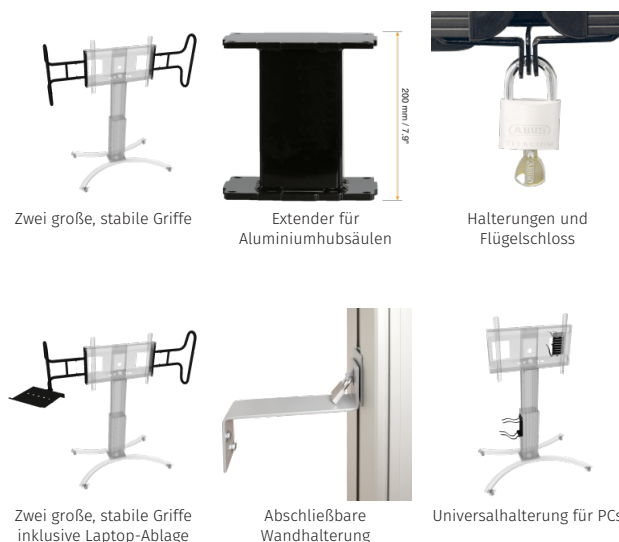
Zwei große, stabile Griffe

200 mm / 7.9"

Extender für Aluminiumhubsäulen

ABUS

Halterungen und Flügelschloss

Zwei große, stabile Griffe inklusive Laptop-Ablage

Abschließbare Wandhalterung

Universalhalterung für PCs